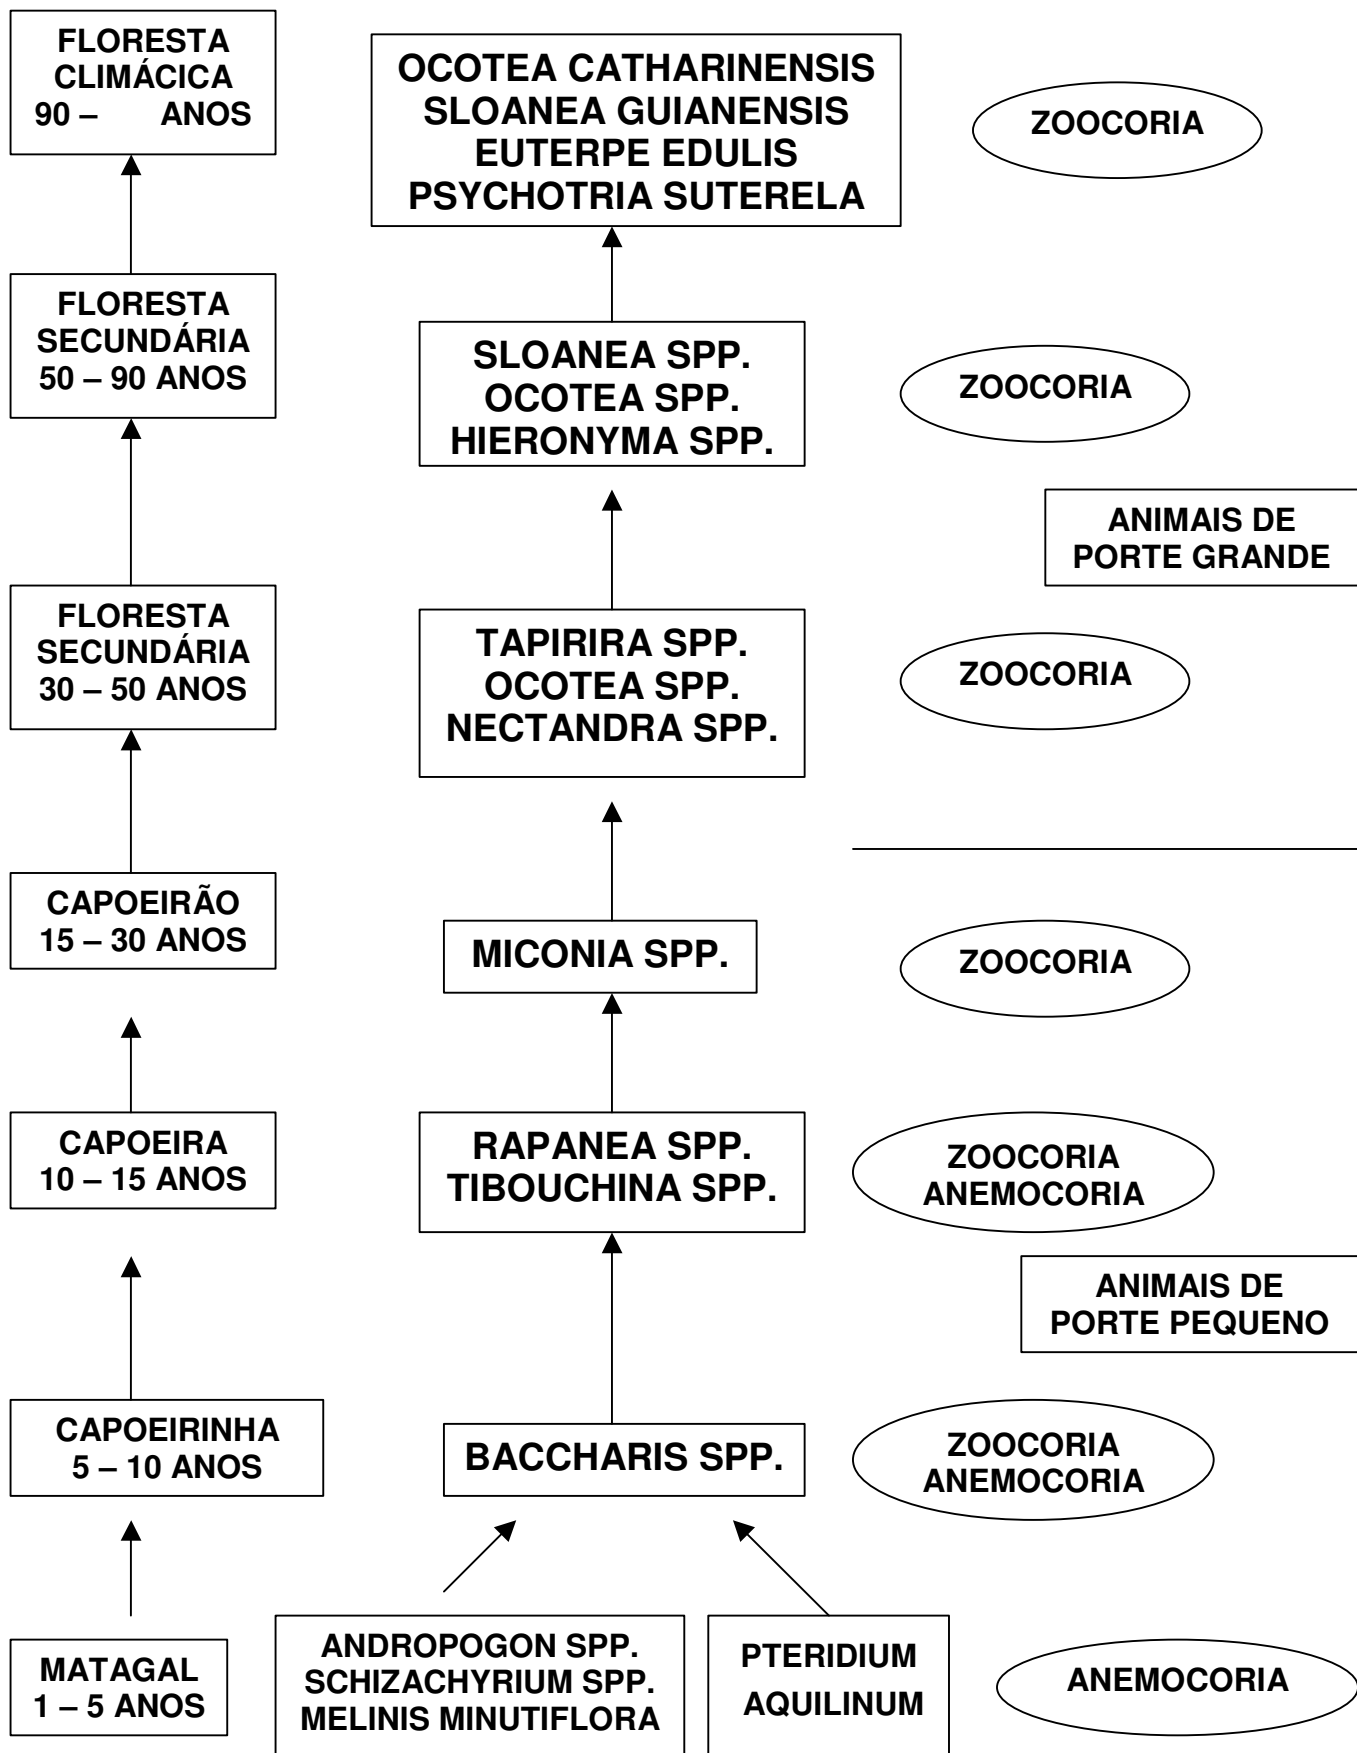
FLORESTA CLIMÁCICA
90 – ANOS

OCOTEA CATHARINENSIS
SLOANEA GUIANENSIS
EUTERPE EDULIS
PSYCHOTRIA SUTERELA

ZOOCORIA

FLORESTA SECUNDÁRIA
50 – 90 ANOS

SLOANEA SPP.
OCOTEA SPP.
HIERONYMA SPP.

ZOOCORIA

ANIMAIS DE PORTE GRANDE

FLORESTA SECUNDÁRIA
30 – 50 ANOS

TAPIRIRA SPP.
OCOTEA SPP.
NECTANDRA SPP.

ZOOCORIA

CAPOEIRÃO
15 – 30 ANOS

MICONIA SPP.

ZOOCORIA

CAPOEIRA
10 – 15 ANOS

RAPANEA SPP.
TIBOUCHINA SPP.

ZOOCORIA
ANEMOCORIA

ANIMAIS DE PORTE PEQUENO

CAPOEIRINHA
5 – 10 ANOS

BACCHARIS SPP.

ZOOCORIA
ANEMOCORIA

MATAGAL
1 – 5 ANOS

ANDROPOGON SPP.
SCHIZACHYRIUM SPP.
MELINIS MINUTIFLORA

PTERIDIUM
AQUILINUM

ANEMOCORIA